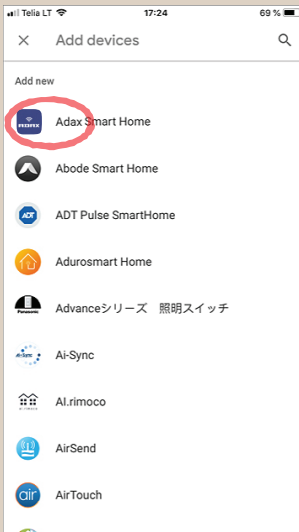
Telia LT 17:24 69 %

Add devices

Add new

Adax Smart Home

Abode Smart Home

ADT ADT Pulse SmartHome

Adurosmart Home

Panasonic Advanceシリーズ 照明スイッチ

Ai-Sync Ai-Sync

AI.rimoco

AirSend

air AirTouch